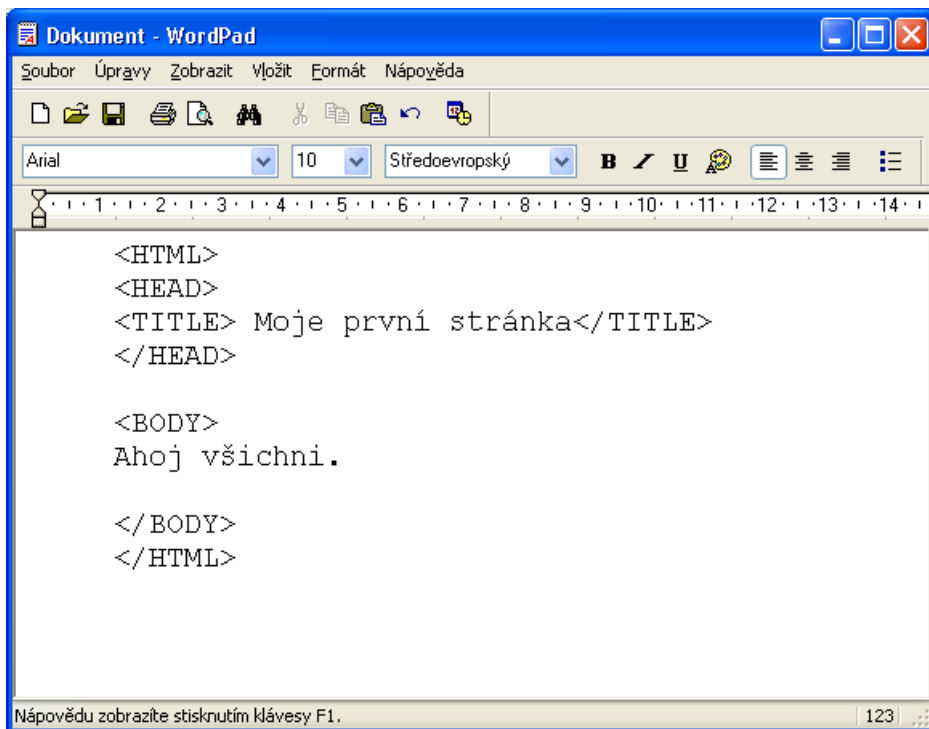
Dokument - WordPad

Soubor Úpravy Zobrazit Vložit Formát Nápověda

Arial 10 Středoevropský B / U

1 2 3 4 5 6 7 8 9 10 11 12 13 14

<HTML>
<HEAD>
<TITLE> Moje první stránka</TITLE>
</HEAD>

<BODY>
Ahoj všichni.

</BODY>
</HTML>

Nápovědu zobrazíte stisknutím klávesy F1.

123